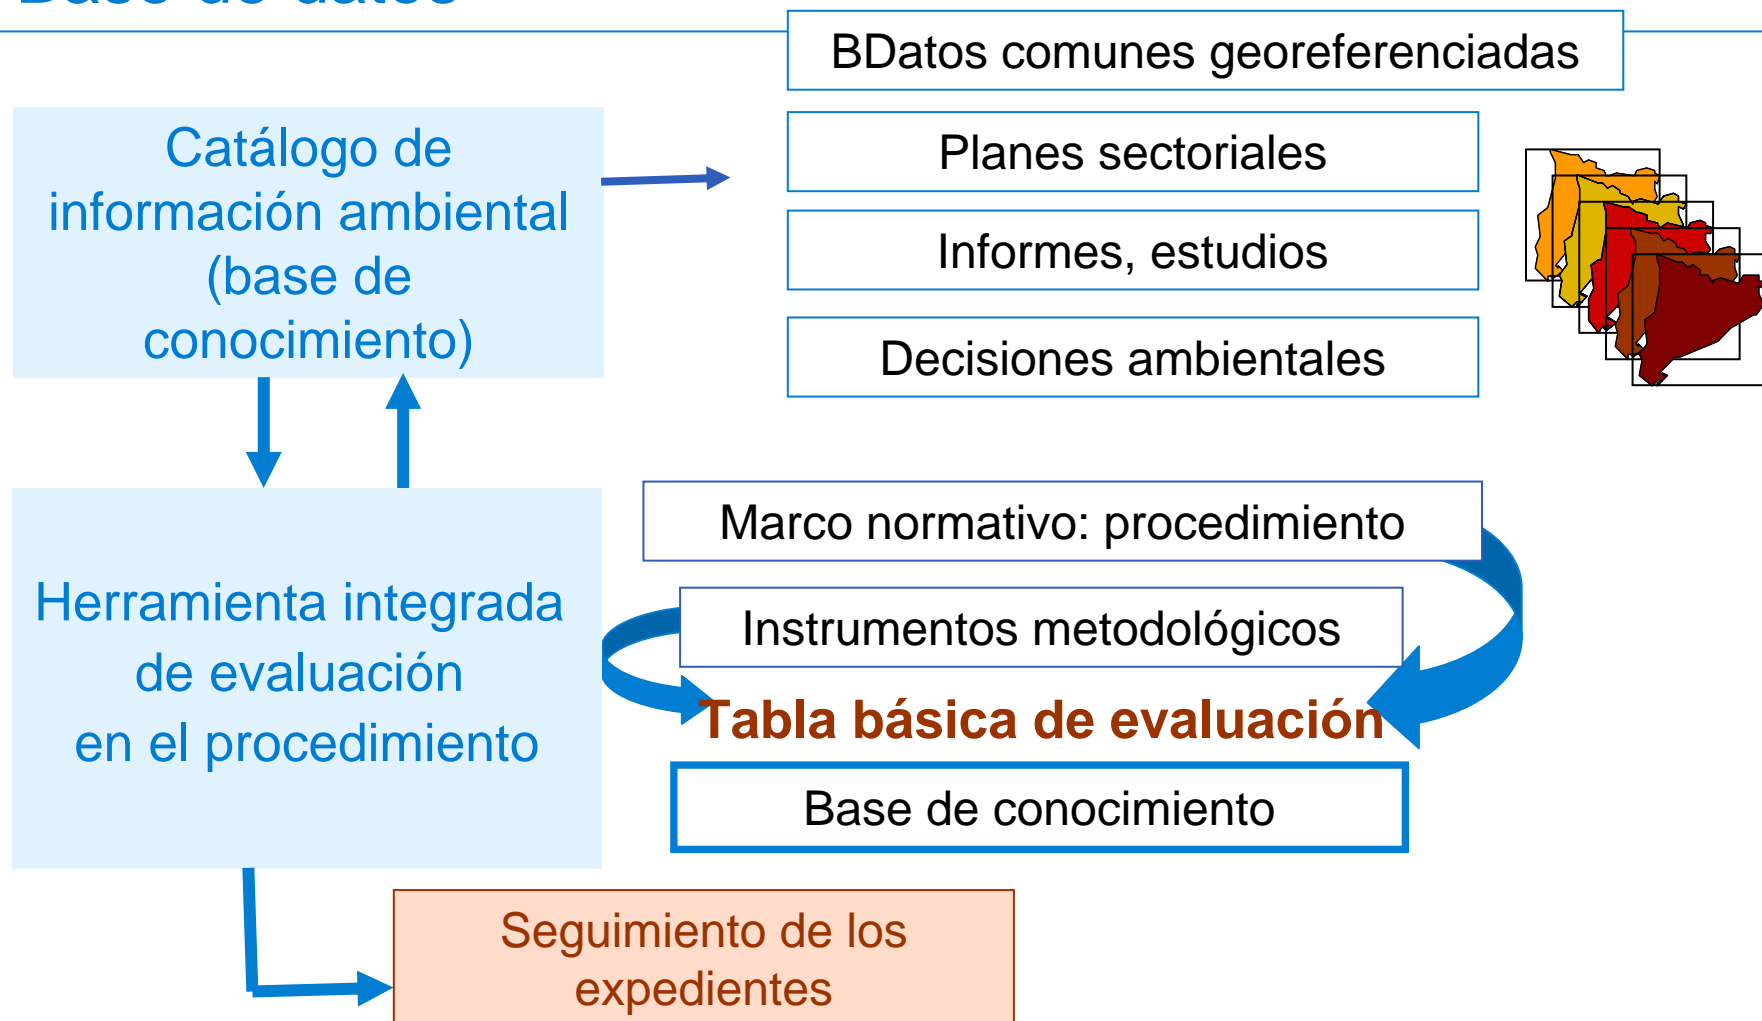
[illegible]

BDatos comunes georeferenciadas

Catálogo de información ambiental (base de conocimiento)

Planes sectoriales

Informes, estudios

Decisiones ambientales

Herramienta integrada de evaluación en el procedimiento

Marco normativo: procedimiento

Instrumentos metodológicos

Tabla básica de evaluación

Base de conocimiento

Seguimiento de los expedientes